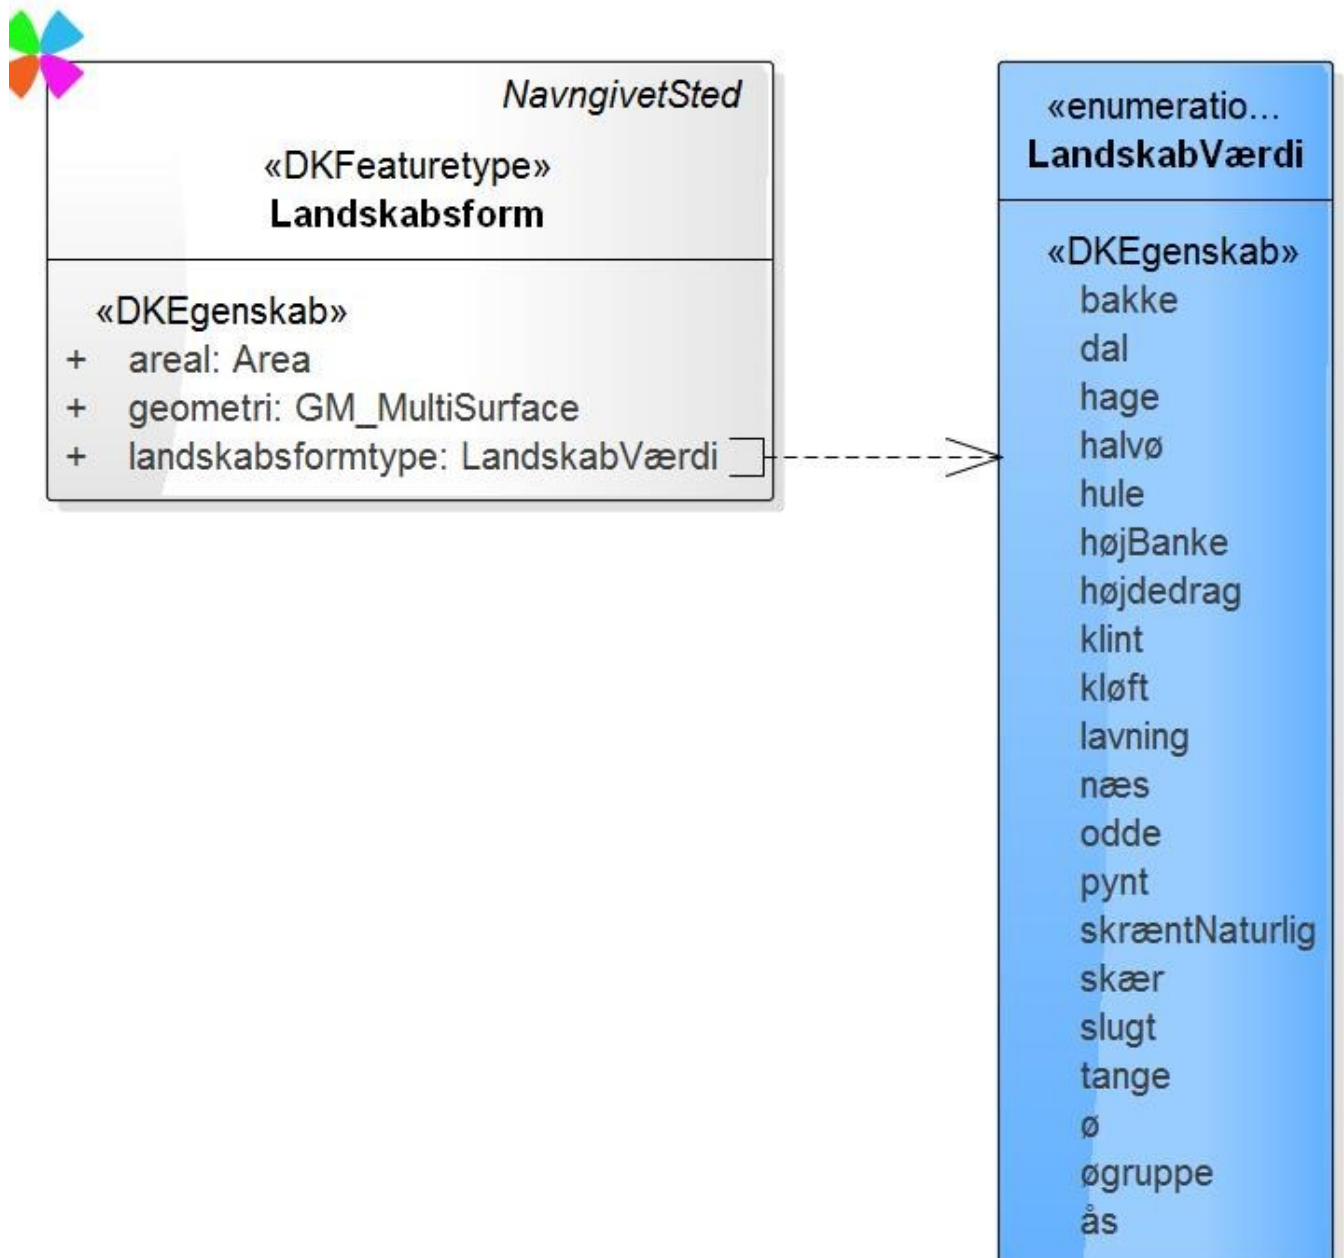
NavngivetSted

«DKFeaturetype»
Landskabsform

«DKEgenskab»
+ areal: Area
+ geometri: GM_MultiSurface
+ landskabsformtype: LandskabVærdi

«enumeratio...
LandskabVærdi

«DKEgenskab»
bakke
dal
hage
halvø
hule
højBanke
højdedrag
klint
kløft
lavning
næs
odde
pynt
skræntNaturlig
skær
slugt
tange
ø
øgruppe
ås